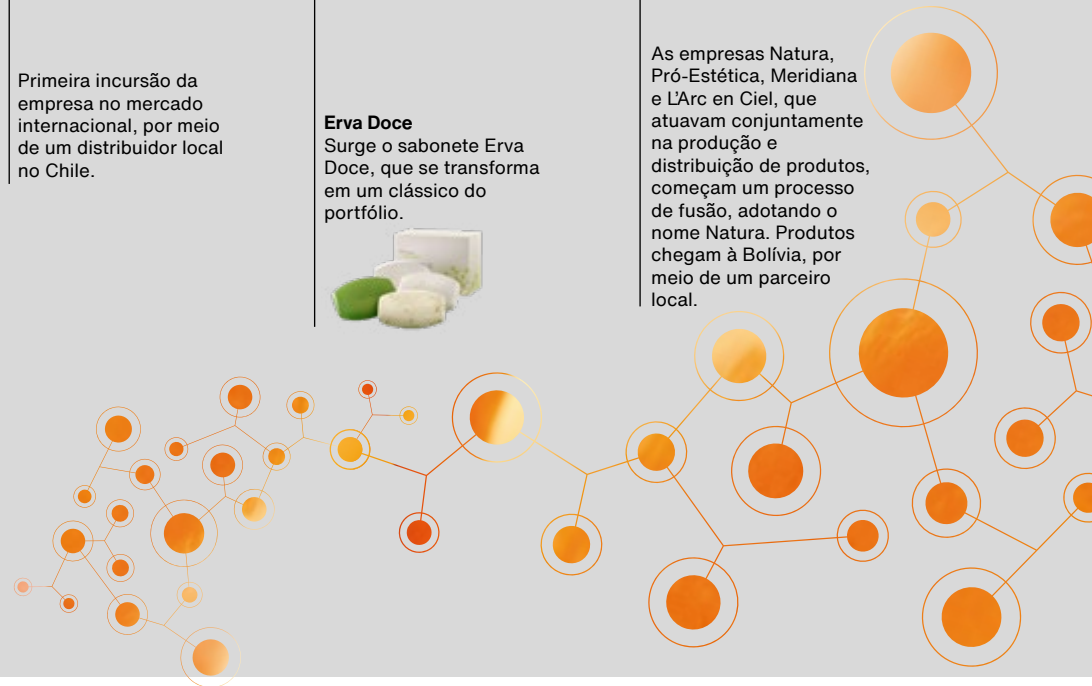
Primeira incursão da empresa no mercado internacional, por meio de um distribuidor local no Chile.

**Erva Doce**
Surge o sabonete Erva Doce, que se transforma em um clássico do portfólio.

As empresas Natura, Pró-Estética, Meridiana e L'Arc en Ciel, que atuavam conjuntamente na produção e distribuição de produtos, começam um processo de fusão, adotando o nome Natura. Produtos chegam à Bolívia, por meio de um parceiro local.